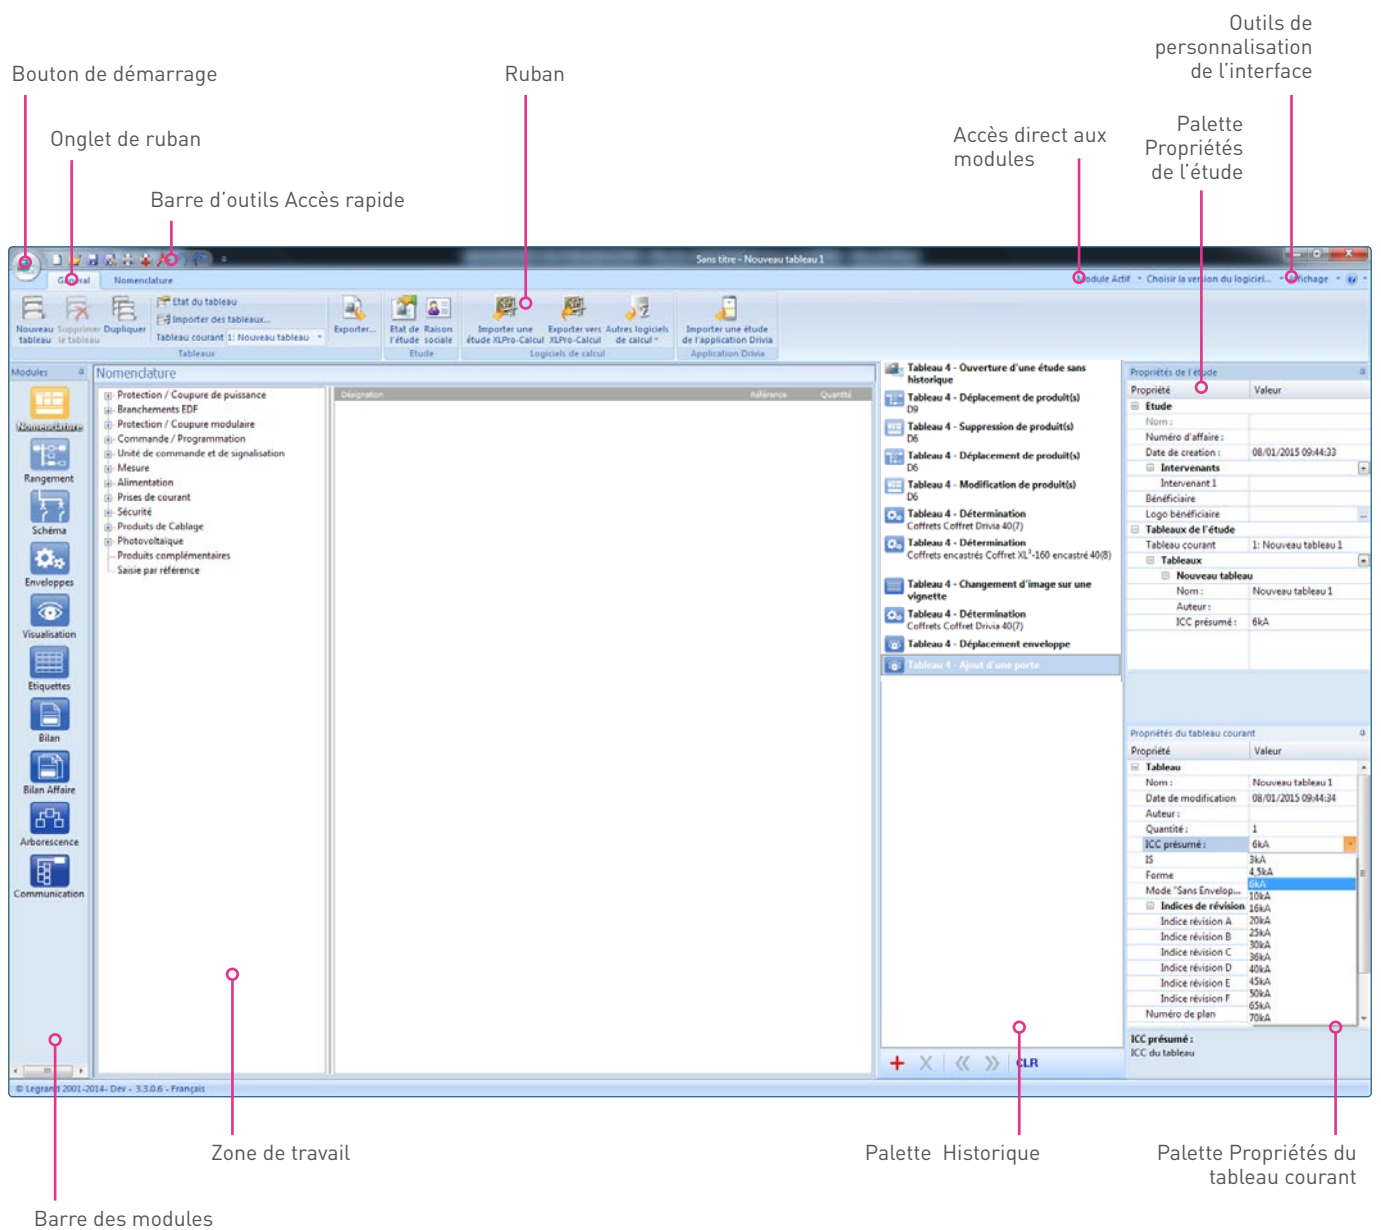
Bouton de démarrage

Onglet de ruban

Barre d'outils Accès rapide

Ruban

Accès direct aux modules

Palette Propriétés de l'étude

Outils de personnalisation de l'interface

Sans titre - Nouveau tableau 1

Général

Nomenclature

Module Actif · Choisir la version du logiciel... · Affichage ·

Nouveau tableau

Supprimer le tableau

Dupliquer

Etat du tableau

Importer des tableaux...

Tableau courant 1: Nouveau tableau

Tableaux

Exporter...

Etat de l'étude

Raison sociale

Etude

Importer une étude XLPro-Calcul

Exporter vers XLPro-Calcul

Autres logiciels de calcul

Logiciels de calcul

Importer une étude de l'application Drivia

Application Drivia

Modules

Nomenclature

Rangement

Schéma

Enveloppes

Visualisation

Etiquettes

Bilan

Bilan Affaire

Arborescence

Communication

Nomenclature

Protection / Coupure de puissance

Branchements EDF

Protection / Coupure modulaire

Commande / Programmation

Unité de commande et de signalisation

Mesure

Alimentation

Prises de courant

Sécurité

Produits de Cablage

Photovoltaïque

Produits complémentaires

Saisie par référence

Désignation

Référence

Quantité

Tableau 4 - Ouverture d'une étude sans historique

Tableau 4 - Déplacement de produit(s) D9

Tableau 4 - Suppression de produit(s) D6

Tableau 4 - Déplacement de produit(s) D6

Tableau 4 - Modification de produit(s) D6

Tableau 4 - Détermination Coffrets Coffret Drivia 40(7)

Tableau 4 - Détermination Coffrets encastrés Coffret XL³-160 encastré 40(8)

Tableau 4 - Changement d'image sur une vignette

Tableau 4 - Détermination Coffrets Coffret Drivia 40(7)

Tableau 4 - Déplacement enveloppe

Tableau 4 - Ajout d'une porte

CLR

Propriétés de l'étude

| Propriété | Valeur |
|---|---|
| Etude | |
| Nom : | |
| Numéro d'affaire : | |
| Date de creation : | 08/01/2015 09:44:33 |
| Intervenants | |
| Intervenant 1 | |
| Bénéficiaire | |
| Logo bénéficiaire | |
| Tableaux de l'étude | |
| Tableau courant | 1: Nouveau tableau 1 |
| Tableaux | |
| Nouveau tableau | |
| Nom : | Nouveau tableau 1 |
| Auteur : | |
| ICC présumé : | 6kA |

Propriétés du tableau courant

| Propriété | Valeur |
|---|---|
| Tableau | |
| Nom : | Nouveau tableau 1 |
| Date de modification | 08/01/2015 09:44:34 |
| Auteur : | |
| Quantité : | 1 |
| ICC présumé : | 6kA |
| IS | 3kA |
| Forme | 4,5kA |
| Mode "Sans Envelop... | 6kA |
| Indices de révision | 10kA |
| Indice révision A | 16kA |
| Indice révision B | 20kA |
| Indice révision C | 25kA |
| Indice révision D | 30kA |
| Indice révision E | 36kA |
| Indice révision F | 40kA |
| Numéro de plan | 45kA |
| | 50kA |
| | 65kA |
| | 70kA |

ICC présumé :
ICC du tableau

© Legrand 2001-2014- Dev - 3.3.0.6 - Français

Zone de travail

Palette Historique

Palette Propriétés du tableau courant

Barre des modules